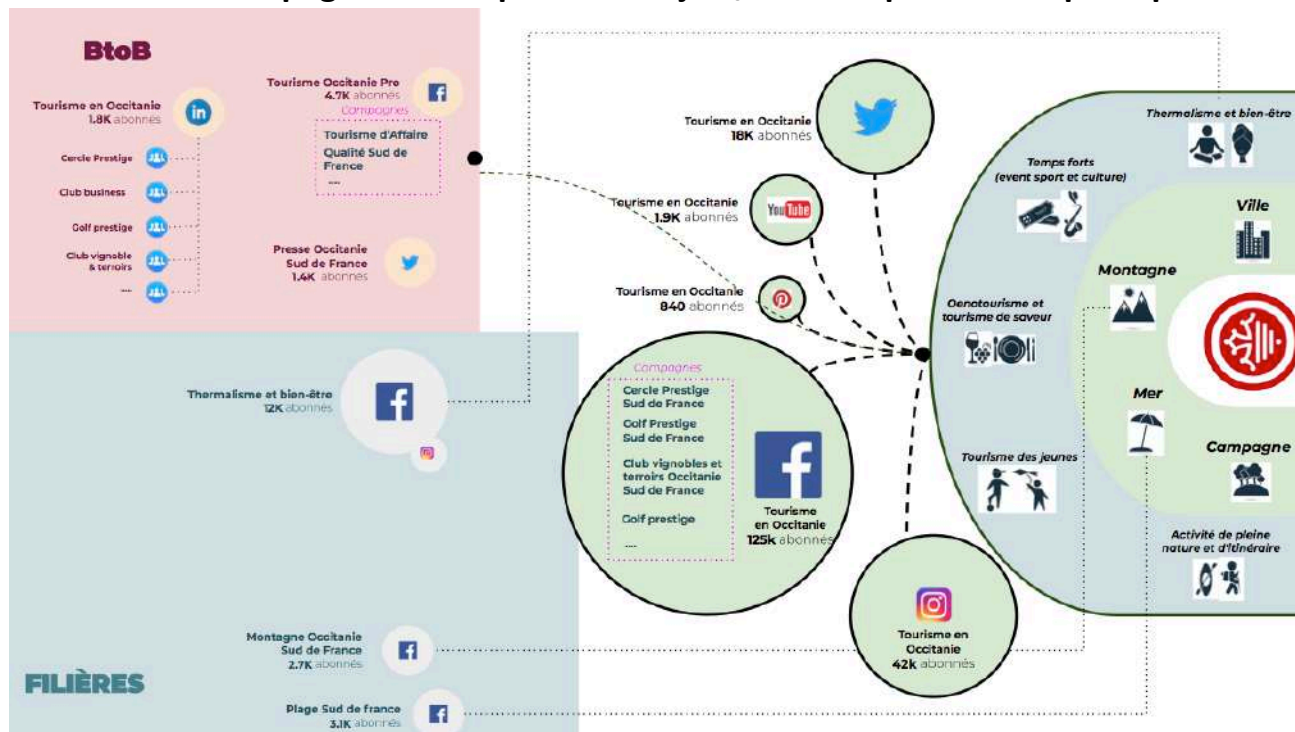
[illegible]

BtoB

Tourisme en Occitanie
1.8K abonnés

Cercle Prestige

Club business

Golf prestige

Club vignoble & terroirs

...

Tourisme Occitanie Pro
4.7K abonnés

Campagnes

Tourisme d'Affaire

Qualité Sud de France

....

Presse Occitanie Sud de France
1.4K abonnés

Thermalisme et bien-être
12K abonnés

Montagne Occitanie Sud de France
2.7K abonnés

FILIÈRES

Plage Sud de france
3.1K abonnés

Tourisme en Occitanie
18K abonnés

Tourisme en Occitanie
1.9K abonnés

YouTube

Tourisme en Occitanie
840 abonnés

Campagnes

Cercle Prestige Sud de France

Golf Prestige Sud de France

Club vignobles et terroirs Occitanie Sud de France

Golf prestige

....

Tourisme en Occitanie
125k abonnés

Tourisme en Occitanie
42k abonnés

Thermalisme et bien-être

Temps forts
(event sport et culture)

Ville

Montagne

Oenotourisme et tourisme de saveur

Mer

Campagne

Tourisme des jeunes

Activité de pleine nature et d'itinéraire